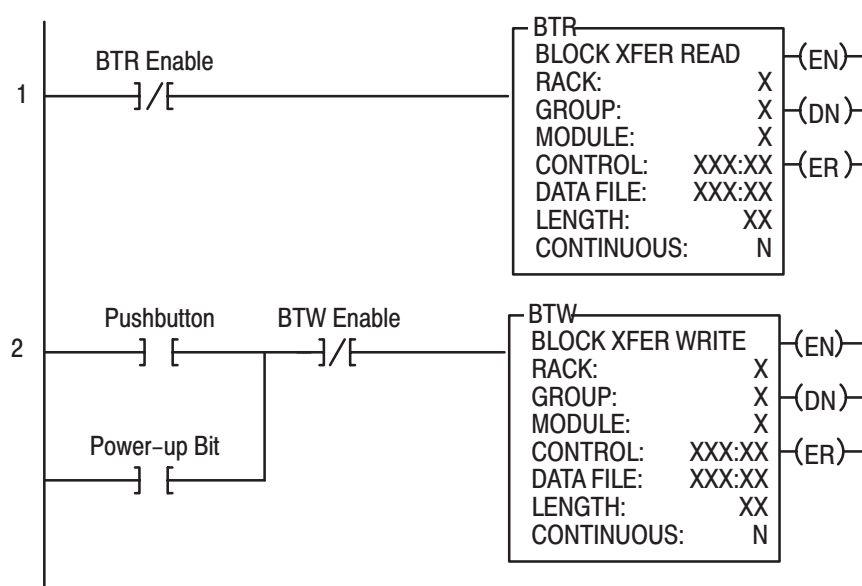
1

BTR Enable

BTR
BLOCK XFER READ
RACK: X
GROUP: X
MODULE: X
CONTROL: XXX:XX
DATA FILE: XXX:XX
LENGTH: XX
CONTINUOUS: N

(EN)
(DN)
(ER)

2

Pushbutton

BTW Enable

Power-up Bit

BTW
BLOCK XFER WRITE
RACK: X
GROUP: X
MODULE: X
CONTROL: XXX:XX
DATA FILE: XXX:XX
LENGTH: XX
CONTINUOUS: N

(EN)
(DN)
(ER)